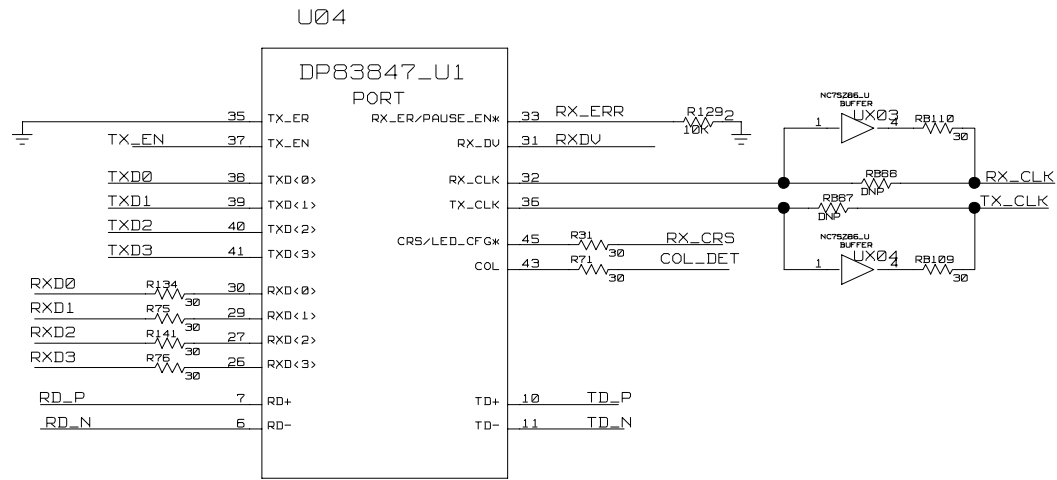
U04

DP83847_U1
PORT

35 TX_ER
TX_EN 37 TX_EN
TXD0 38 TXD<0>
TXD1 39 TXD<1>
TXD2 40 TXD<2>
TXD3 41 TXD<3>
RXD0 R134 30 30 RXD<0>
RXD1 R75 30 29 RXD<1>
RXD2 R141 30 27 RXD<2>
RXD3 R76 30 26 RXD<3>
RD_P 7 RD+
RD_N 6 RD-

RX_ER/PAUSE_EN* 33 RX_ERR R129 10K 2
RX_DV 31 RXDV
RX_CLK 32
TX_CLK 36
CRS/LED_CFG* 45 R31 30 RX_CRS
COL 43 R71 30 COL_DET
TD+ 10 TD_P
TD- 11 TD_N

NC7SZ86_U BUFFER UX03 1 4 RB110 30
RB88 DNP RX_CLK
RB87 DNP TX_CLK
NC7SZ86_U BUFFER UX04 1 4 RB109 30